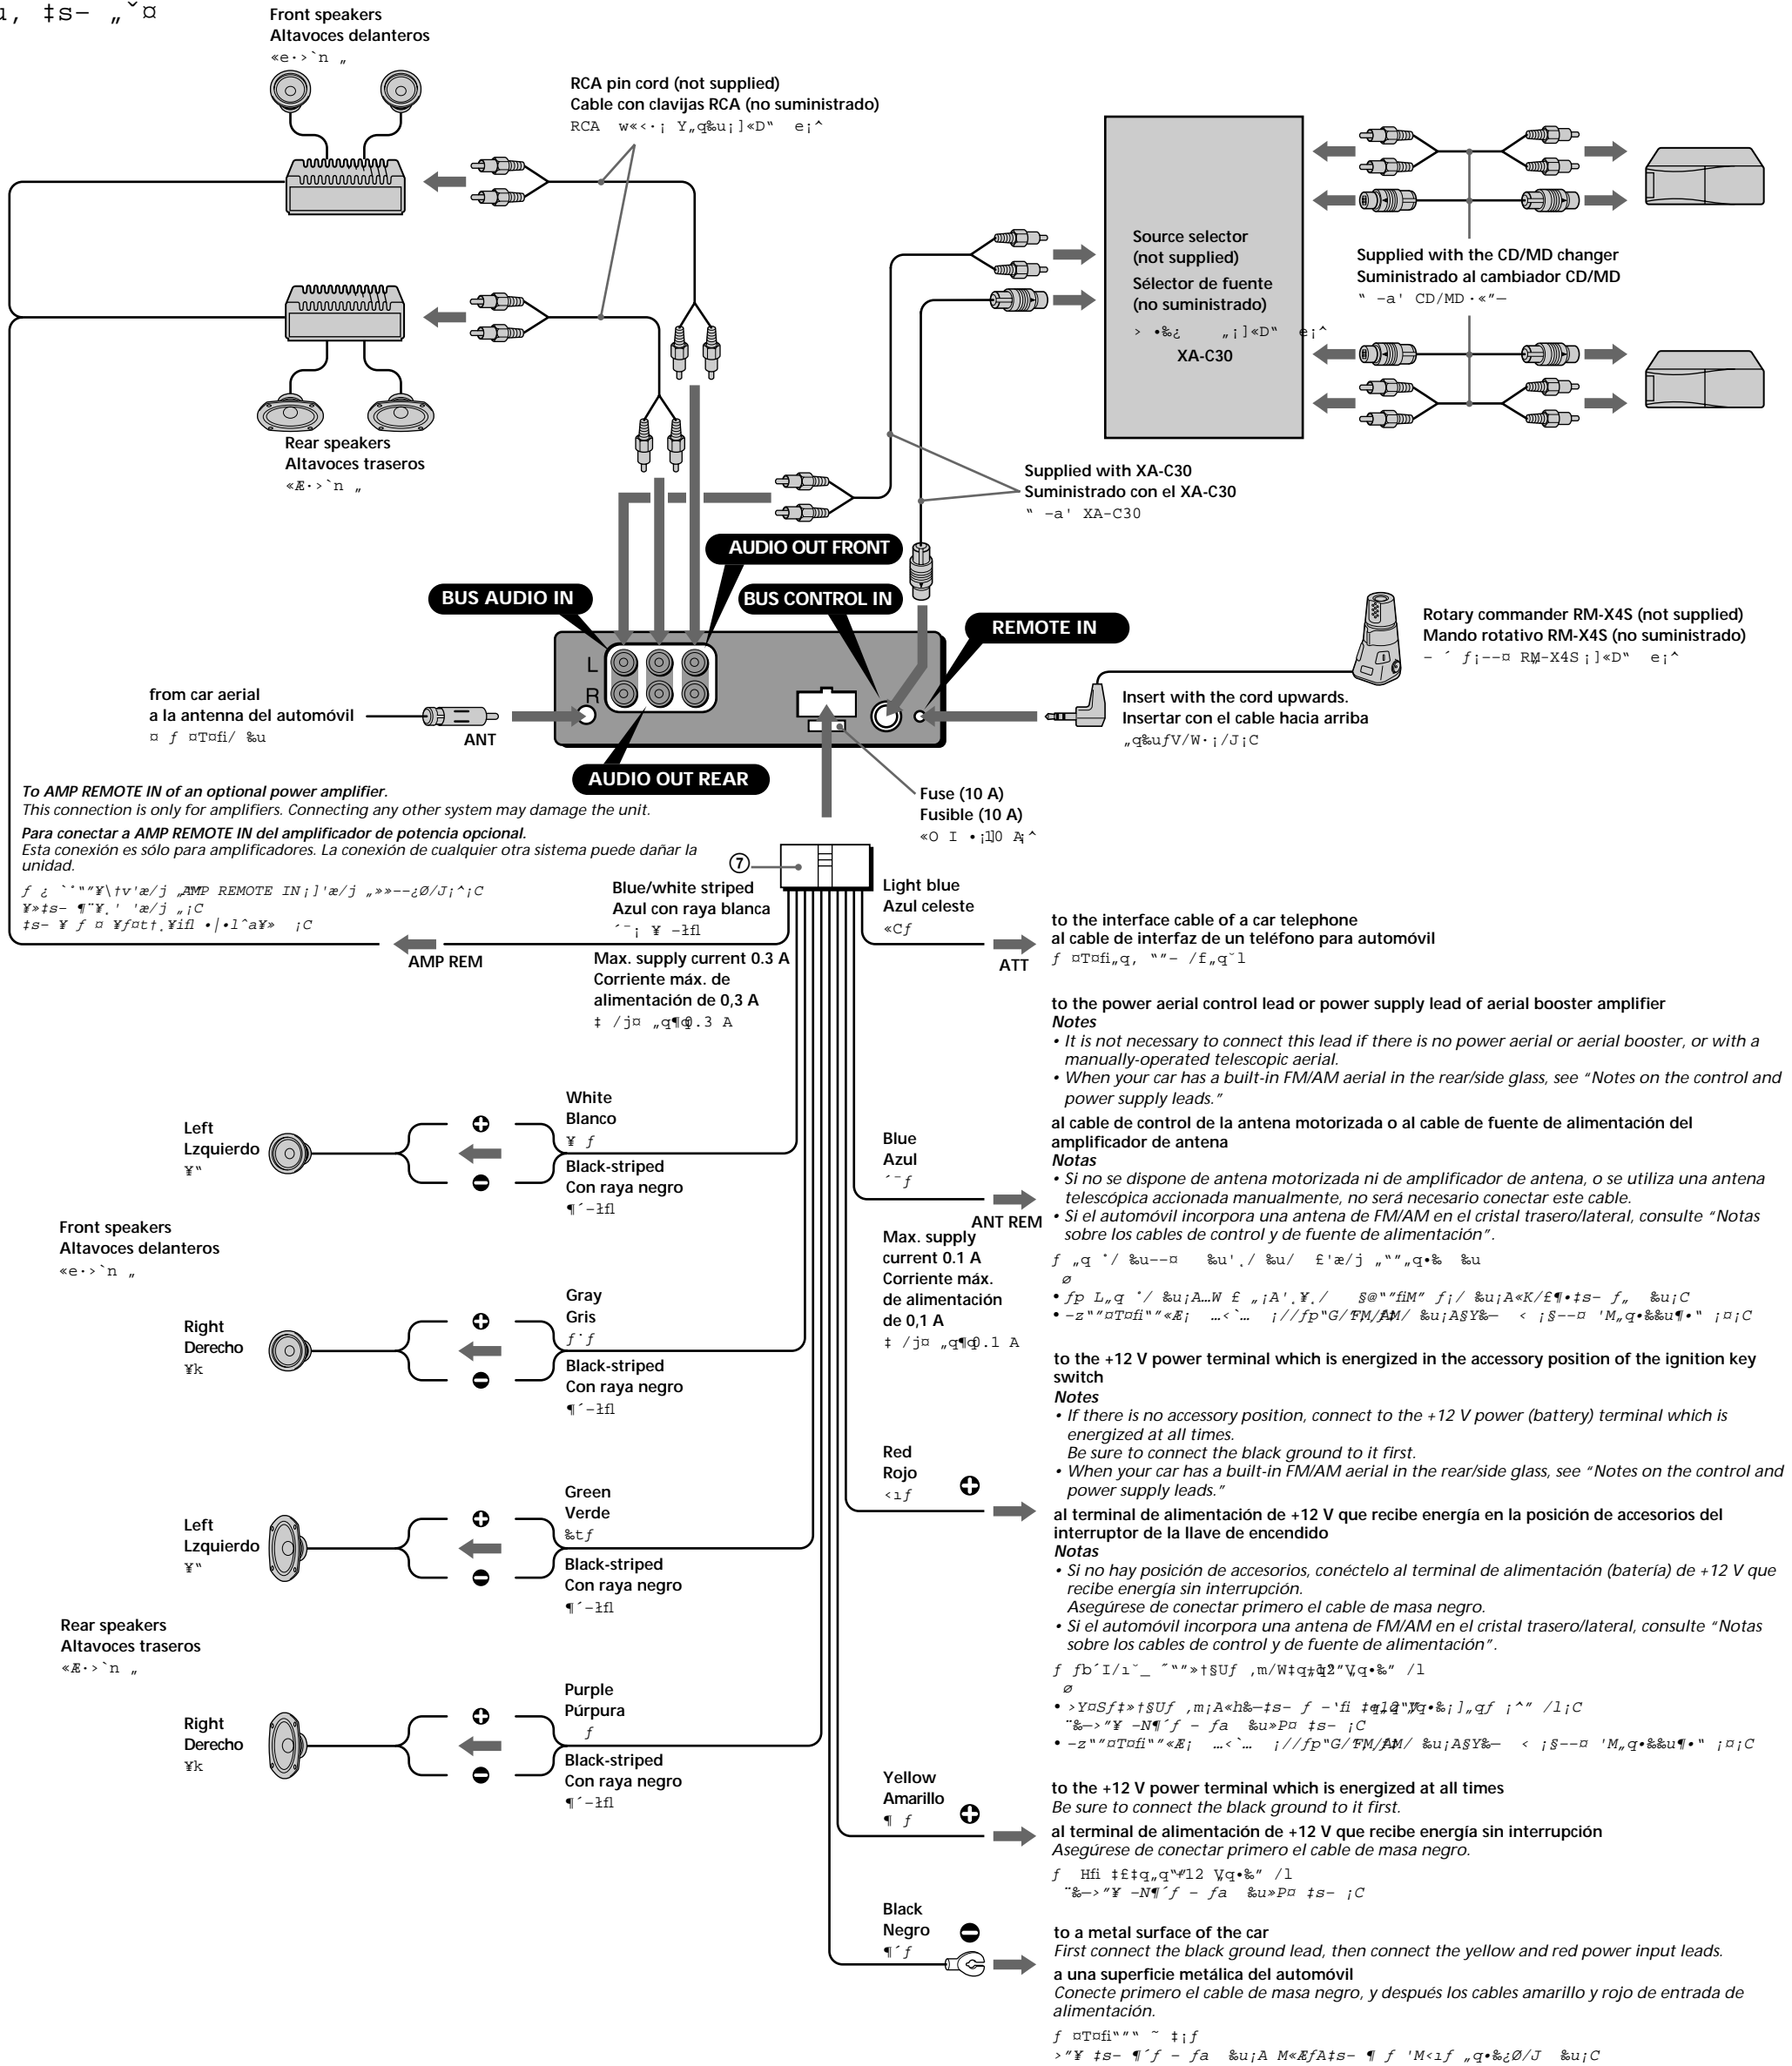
ı, ‡s– „ˇ¤

Front speakers
Altavoces delanteros
«e·›`n „

RCA pin cord (not supplied)
Cable con clavijas RCA (no suministrado)
RCA w«‹·¡ Y„q‰u¡]«D" e¡^

Source selector (not supplied)
Sélector de fuente (no suministrado)
› •‰¿ „¡]«D" e¡^
XA-C30

Supplied with the CD/MD changer
Suministrado al cambiador CD/MD
" -a' CD/MD·«"–

Rear speakers
Altavoces traseros
«Æ·›`n „

Supplied with XA-C30
Suministrado con el XA-C30
" -a' XA-C30

AUDIO OUT FRONT

BUS AUDIO IN

BUS CONTROL IN

REMOTE IN

Rotary commander RM-X4S (not supplied)
Mando rotativo RM-X4S (no suministrado)
– ´ ƒ¡––¤ RM-X4S¡]«D" e¡^

L
R

from car aerial
a la antenna del automóvil
¤ ƒ ¤T¤fi/ ‰u

ANT

Insert with the cord upwards.
Insertar con el cable hacia arriba
„q‰ufV/W·¡/J¡C

AUDIO OUT REAR

To AMP REMOTE IN of an optional power amplifier.
This connection is only for amplifiers. Connecting any other system may damage the unit.

Para conectar a AMP REMOTE IN del amplificador de potencia opcional.
Esta conexión es sólo para amplificadores. La conexión de cualquier otra sistema puede dañar la unidad.

ƒ ¿ `˙"″¥\†v'æ/j „AMP REMOTE IN¡]'æ/j „»»––¿Ø/J¡^¡C
¥»‡s– ¶˜¥' 'æ/j „¡C
‡s– ¥ ƒ ¤ ¥ƒ¤t†¥ifl •|•l^a¥» ¡C

Fuse (10 A)
Fusible (10 A)
«O I •¡]10 A¡^

7

Blue/white striped
Azul con raya blanca
´¯¡ ¥ –‡fl

Light blue
Azul celeste
«Cƒ

to the interface cable of a car telephone
al cable de interfaz de un teléfono para automóvil
ƒ ¤T¤fi„q, ""– /ƒ„q˘l

AMP REM

ATT

Max. supply current 0.3 A
Corriente máx. de alimentación de 0,3 A
‡ /j¤ „q¶0.3 A

to the power aerial control lead or power supply lead of aerial booster amplifier
Notes
• It is not necessary to connect this lead if there is no power aerial or aerial booster, or with a manually-operated telescopic aerial.
• When your car has a built-in FM/AM aerial in the rear/side glass, see "Notes on the control and power supply leads."

al cable de control de la antena motorizada o al cable de fuente de alimentación del amplificador de antena
Notas
• Si no se dispone de antena motorizada ni de amplificador de antena, o se utiliza una antena telescópica accionada manualmente, no será necesario conectar este cable.
• Si el automóvil incorpora una antena de FM/AM en el cristal trasero/lateral, consulte "Notas sobre los cables de control y de fuente de alimentación".

White
Blanco
¥ ƒ

Left
Lzquierdo
¥"

Black-striped
Con raya negro
¶´–‡fl

Blue
Azul
´¯ƒ

ANT REM

Front speakers
Altavoces delanteros
«e·›`n „

Max. supply current 0.1 A
Corriente máx. de alimentación de 0,1 A
‡ /j¤ „q¶0.1 A

Gray
Gris
ƒ˙ƒ

Right
Derecho
¥k

Black-striped
Con raya negro
¶´–‡fl

to the +12 V power terminal which is energized in the accessory position of the ignition key switch
Notes
• If there is no accessory position, connect to the +12 V power (battery) terminal which is energized at all times.
Be sure to connect the black ground to it first.
• When your car has a built-in FM/AM aerial in the rear/side glass, see "Notes on the control and power supply leads."

Red
Rojo
‹ıƒ

al terminal de alimentación de +12 V que recibe energía en la posición de accesorios del interruptor de la llave de encendido
Notas
• Si no hay posición de accesorios, conéctelo al terminal de alimentación (batería) de +12 V que recibe energía sin interrupción.
Asegúrese de conectar primero el cable de masa negro.
• Si el automóvil incorpora una antena de FM/AM en el cristal trasero/lateral, consulte "Notas sobre los cables de control y de fuente de alimentación".

Green
Verde
‰tƒ

Left
Lzquierdo
¥"

Black-striped
Con raya negro
¶´–‡fl

Rear speakers
Altavoces traseros
«Æ·›`n „

Purple
Púrpura
ƒ

Right
Derecho
¥k

Black-striped
Con raya negro
¶´–‡fl

Yellow
Amarillo
¶ ƒ

to the +12 V power terminal which is energized at all times
Be sure to connect the black ground to it first.
al terminal de alimentación de +12 V que recibe energía sin interrupción
Asegúrese de conectar primero el cable de masa negro.

Black
Negro
¶´ƒ

to a metal surface of the car
First connect the black ground lead, then connect the yellow and red power input leads.
a una superficie metálica del automóvil
Conecte primero el cable de masa negro, y después los cables amarillo y rojo de entrada de alimentación.